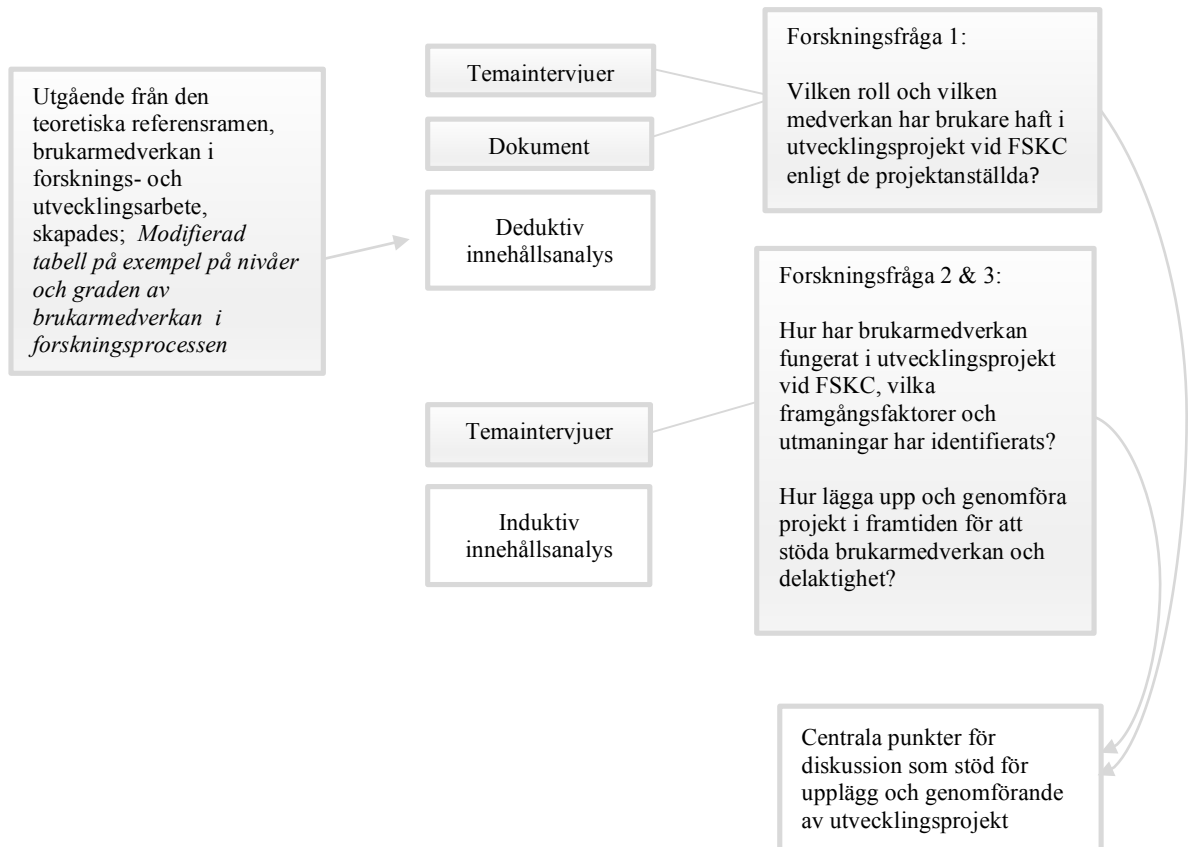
Utgående från den teoretiska referensramen, brukarmedverkan i forsknings- och utvecklingsarbete, skapades; *Modifierad tabell på exempel på nivåer och graden av brukarmedverkan i forskningsprocessen*

Temaintervjuer

Dokument

Deduktiv innehållsanalys

Forskningsfråga 1:

Vilken roll och vilken medverkan har brukare haft i utvecklingsprojekt vid FSKC enligt de projektanställda?

Forskningsfråga 2 & 3:

Hur har brukarmedverkan fungerat i utvecklingsprojekt vid FSKC, vilka framgångsfaktorer och utmaningar har identifierats?

Hur lägga upp och genomföra projekt i framtiden för att stöda brukarmedverkan och delaktighet?

Temaintervjuer

Induktiv innehållsanalys

Centrala punkter för diskussion som stöd för upplägg och genomförande av utvecklingsprojekt